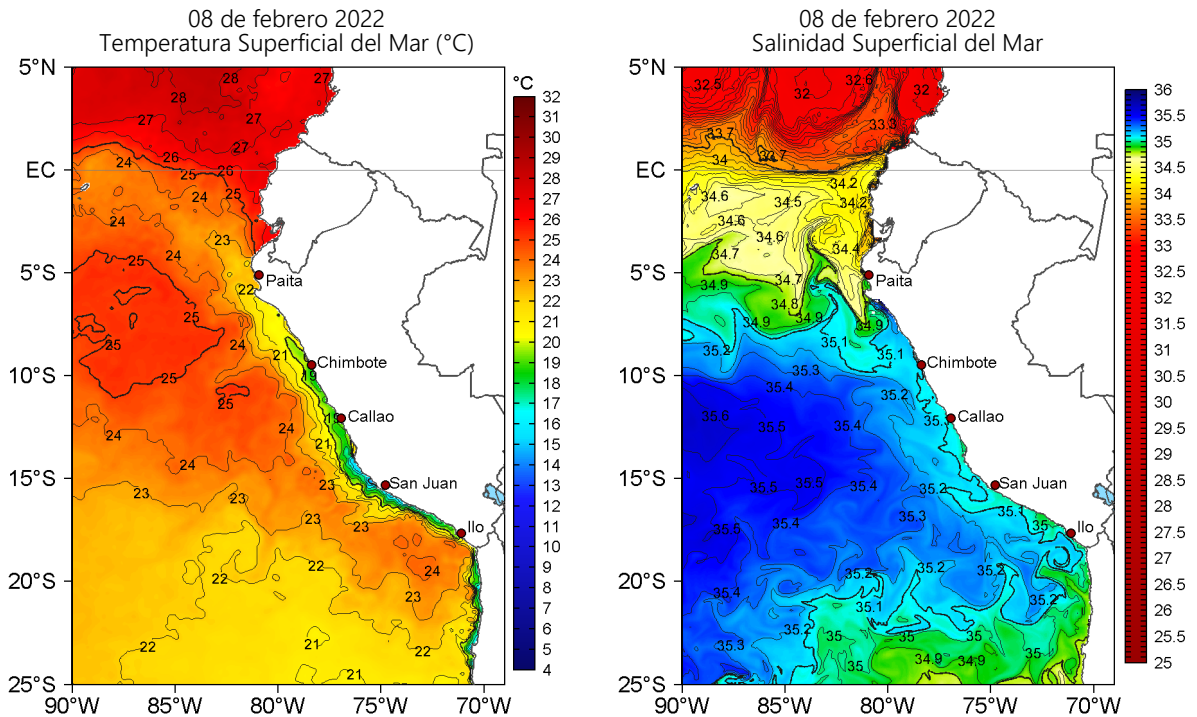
08 de febrero 2022
Temperatura Superficial del Mar (°C)

5°N
EC
5°S
10°S
15°S
20°S
25°S
90°W 85°W 80°W 75°W 70°W

28 27 28 27 27 26 24 25 26 27 25 24 24 23 24 25 25 22 25 24 21 25 19 25 15 24 21 24 24 23 23 23 23 23 22 22 24 23 22 21 22 21

Paita
Chimbote
Callao
San Juan
Ilo

°C
32
31
30
29
28
27
26
25
24
23
22
21
20
19
18
17
16
15
14
13
12
11
10
9
8
7
6
5
4

08 de febrero 2022
Salinidad Superficial del Mar

5°N
EC
5°S
10°S
15°S
20°S
25°S
90°W 85°W 80°W 75°W 70°W

32.5 32.6 32 32 33.3 33.7 34 34.7 34.2 34.6 34.5 34.2 34.6 34.6 34.4 34.7 34.7 34.9 34.8 34.9 34.9 34.9 35.2 35.1 35.1 35.3 35.4 35.2 35.6 35.5 35.4 35.1 35.5 35.5 35.4 35.2 35.6 35.4 35.3 35.1 35 35.2 35.2 35.2 35.4 35.1 35.2 35.2 35 35 35 35.3 35 34.9 34.9 35 35

Paita
Chimbote
Callao
San Juan
Ilo

36
35.5
35
34.5
34
33.5
33
32.5
32
31.5
31
30.5
30
29.5
29
28.5
28
27.5
27
26.5
26
25.5
25